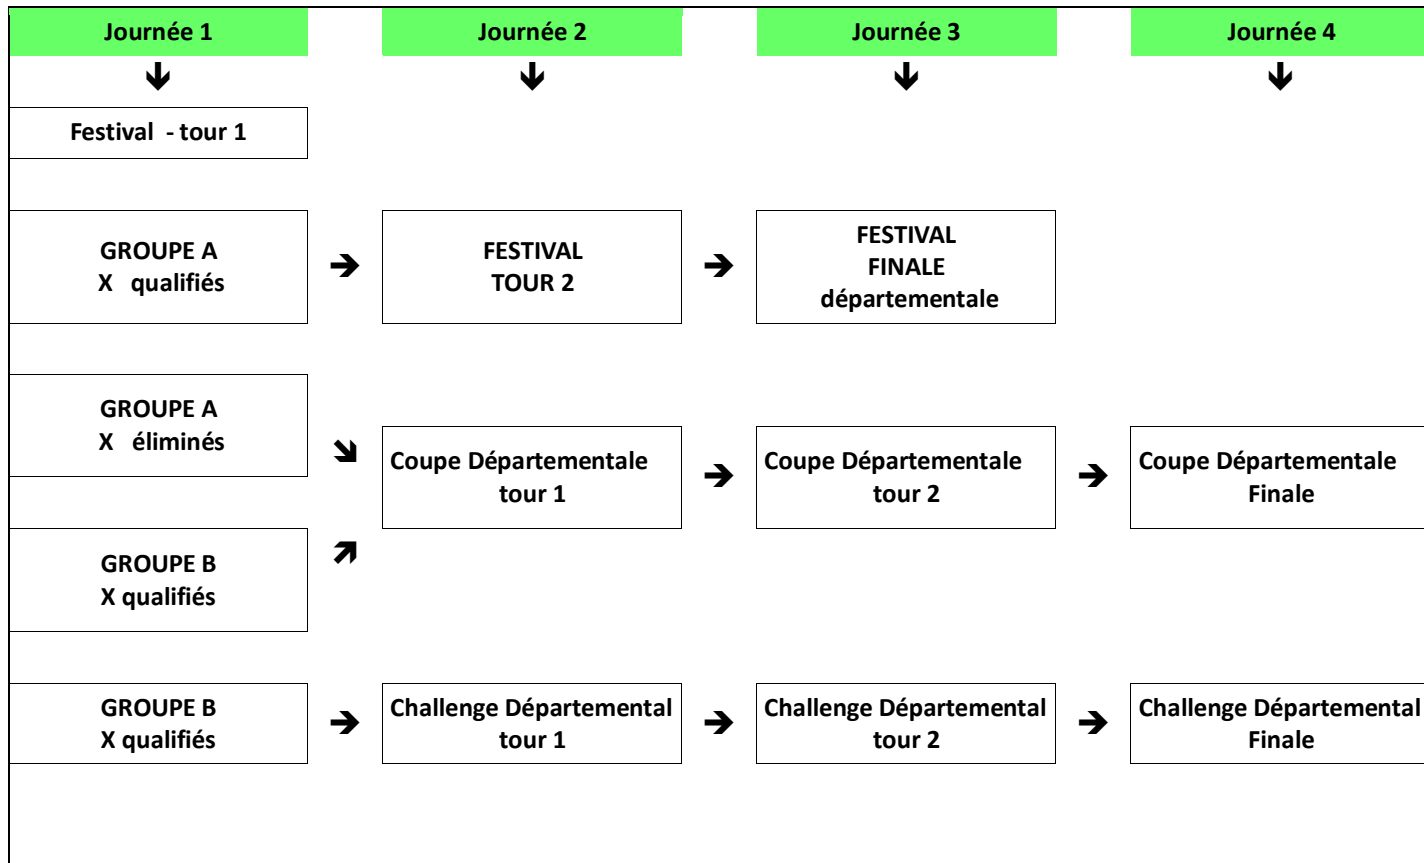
Journée 1

Journée 2

Journée 3

Journée 4

Festival - tour 1

GROUPE A
X qualifiés

FESTIVAL
TOUR 2

FESTIVAL
FINALE
départementale

GROUPE A
X éliminés

Coupe Départementale
tour 1

Coupe Départementale
tour 2

Coupe Départementale
Finale

GROUPE B
X qualifiés

GROUPE B
X qualifiés

Challenge Départemental
tour 1

Challenge Départemental
tour 2

Challenge Départemental
Finale